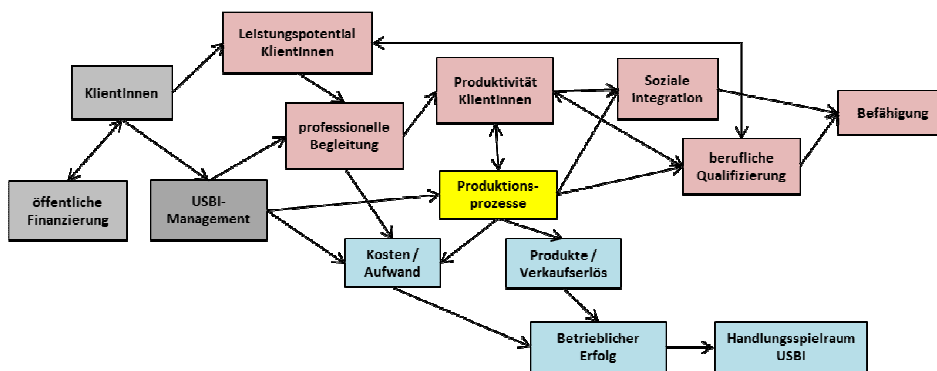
Leistungspotential KlientInnen

KlientInnen

Produktivität KlientInnen

Soziale Integration

Befähigung

professionelle Begleitung

berufliche Qualifizierung

öffentliche Finanzierung

USBI-Management

Produktions-prozesse

Kosten / Aufwand

Produkte / Verkaufserlös

Betrieblicher Erfolg

Handlungsspielraum USBI